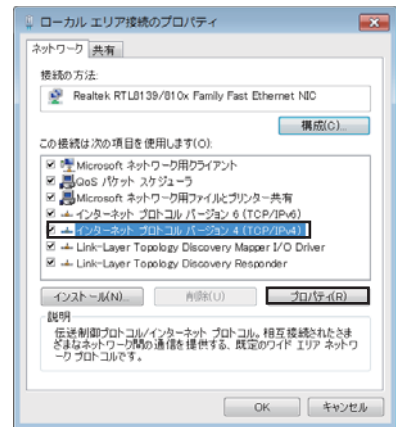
ローカル エリア接続のプロパティ

ネットワーク
共有

接続の方法:

Realtek RTL8139/810x Family Fast Ethernet NIC

構成(C)...

この接続は次の項目を使用します(O):

Microsoft ネットワーク用クライアント
QoS パケット スケジューラ
Microsoft ネットワーク用ファイルとプリンター共有
インターネット プロトコル バージョン 6 (TCP/IPv6)
インターネット プロトコル バージョン 4 (TCP/IPv4)
Link-Layer Topology Discovery Mapper I/O Driver
Link-Layer Topology Discovery Responder

インストール(N)...
削除(U)
プロパティ(R)

説明

伝送制御プロトコル/インターネット プロトコル。相互接続されたさまざまなネットワーク間の通信を提供する、既定のワイド エリア ネットワーク プロトコルです。

OK
キャンセル